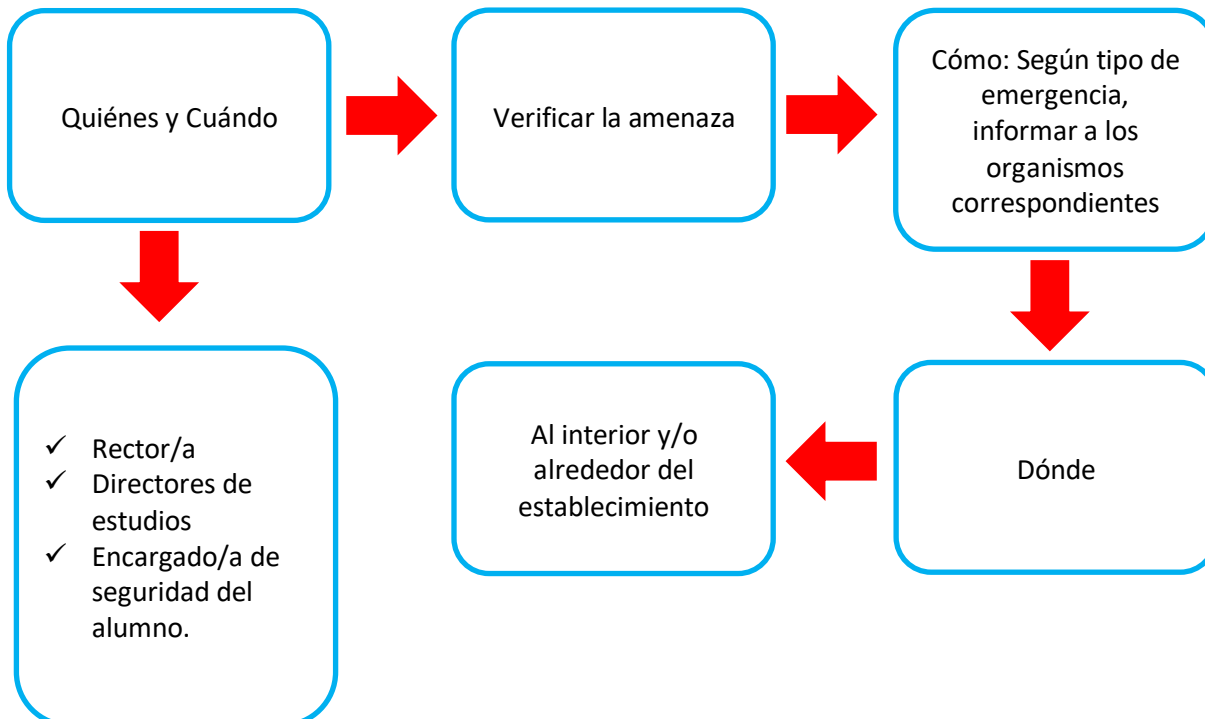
Quiénes y Cuándo

Verificar la amenaza

Cómo: Según tipo de emergencia, informar a los organismos correspondientes

✓ Rector/a
✓ Directores de estudios
✓ Encargado/a de seguridad del alumno.

Al interior y/o alrededor del establecimiento

Dónde